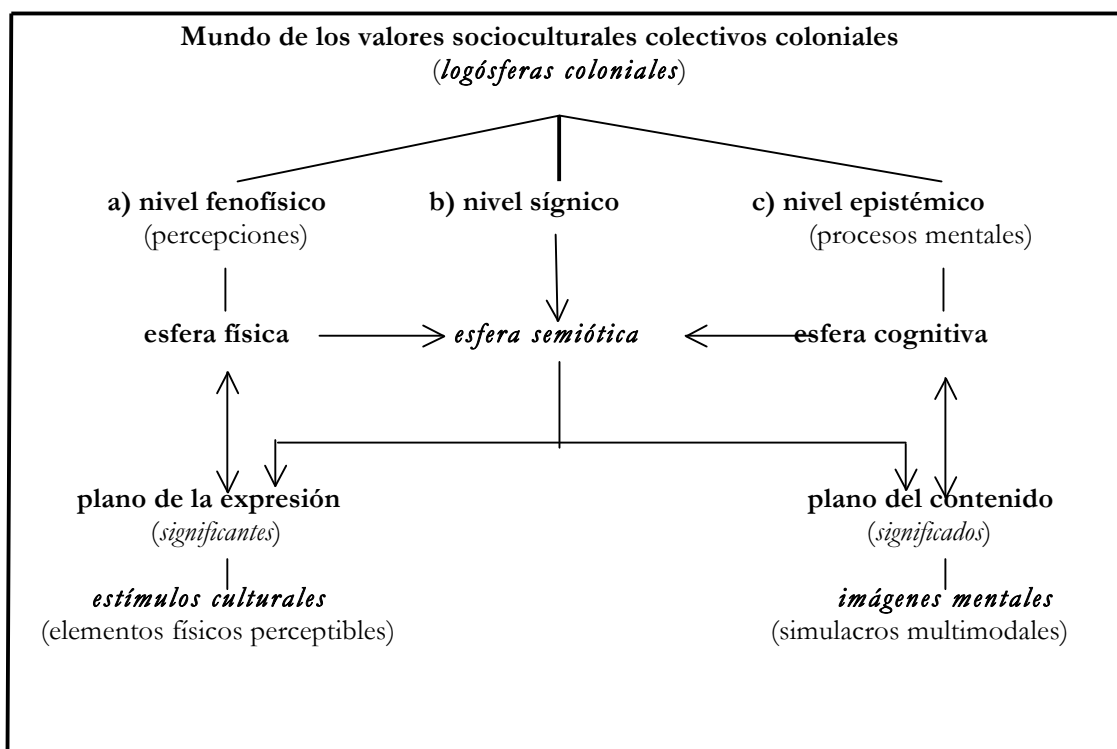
Mundo de los valores socioculturales colectivos coloniales
(*logósferas coloniales*)

a) nivel fenofísico
(percepciones)

b) nivel sígnico

c) nivel epistémico
(procesos mentales)

esfera física

*esfera semiótica*

esfera cognitiva

plano de la expresión
(*significantes*)

*estímulos culturales*
(elementos físicos perceptibles)

plano del contenido
(*significados*)

*imágenes mentales*
(simulacros multimodales)